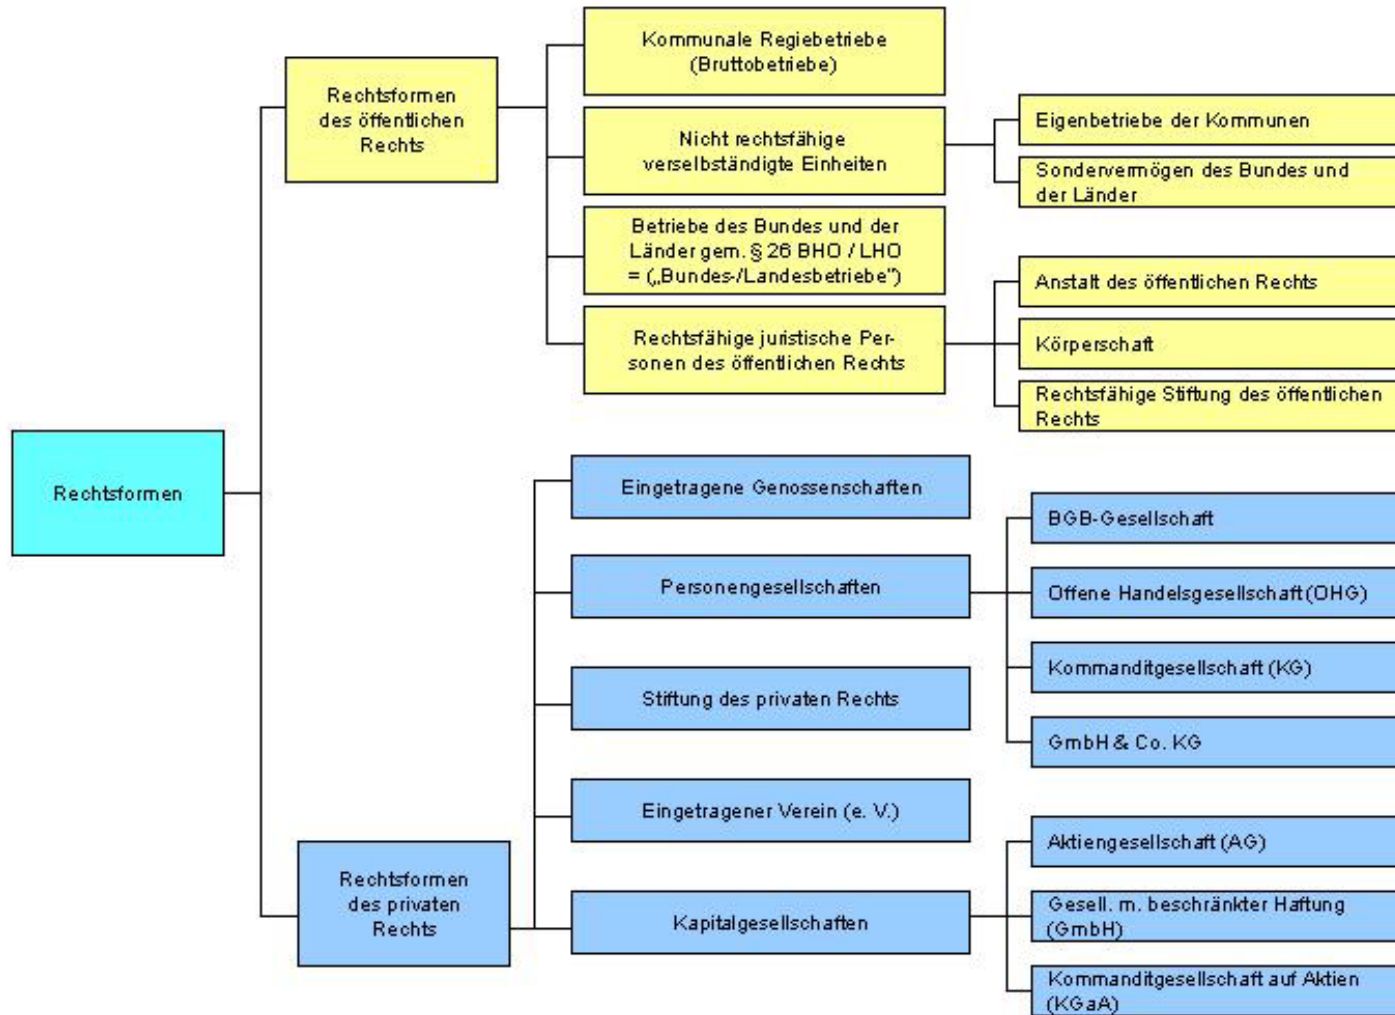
Rechtsformen

Rechtsformen des öffentlichen Rechts

Kommunale Regiebetriebe (Bruttobetriebe)

Nicht rechtsfähige verselbständigte Einheiten

Eigenbetriebe der Kommunen

Sondervermögen des Bundes und der Länder

Betriebe des Bundes und der Länder gem. § 26 BHO / LHO = („Bundes-/Landesbetriebe")

Rechtsfähige juristische Personen des öffentlichen Rechts

Anstalt des öffentlichen Rechts

Körperschaft

Rechtsfähige Stiftung des öffentlichen Rechts

Rechtsformen des privaten Rechts

Eingetragene Genossenschaften

Personengesellschaften

BGB-Gesellschaft

Offene Handelsgesellschaft (OHG)

Kommanditgesellschaft (KG)

GmbH & Co. KG

Stiftung des privaten Rechts

Eingetragener Verein (e. V.)

Kapitalgesellschaften

Aktiengesellschaft (AG)

Gesell. m. beschränkter Haftung (GmbH)

Kommanditgesellschaft auf Aktien (KGaA)